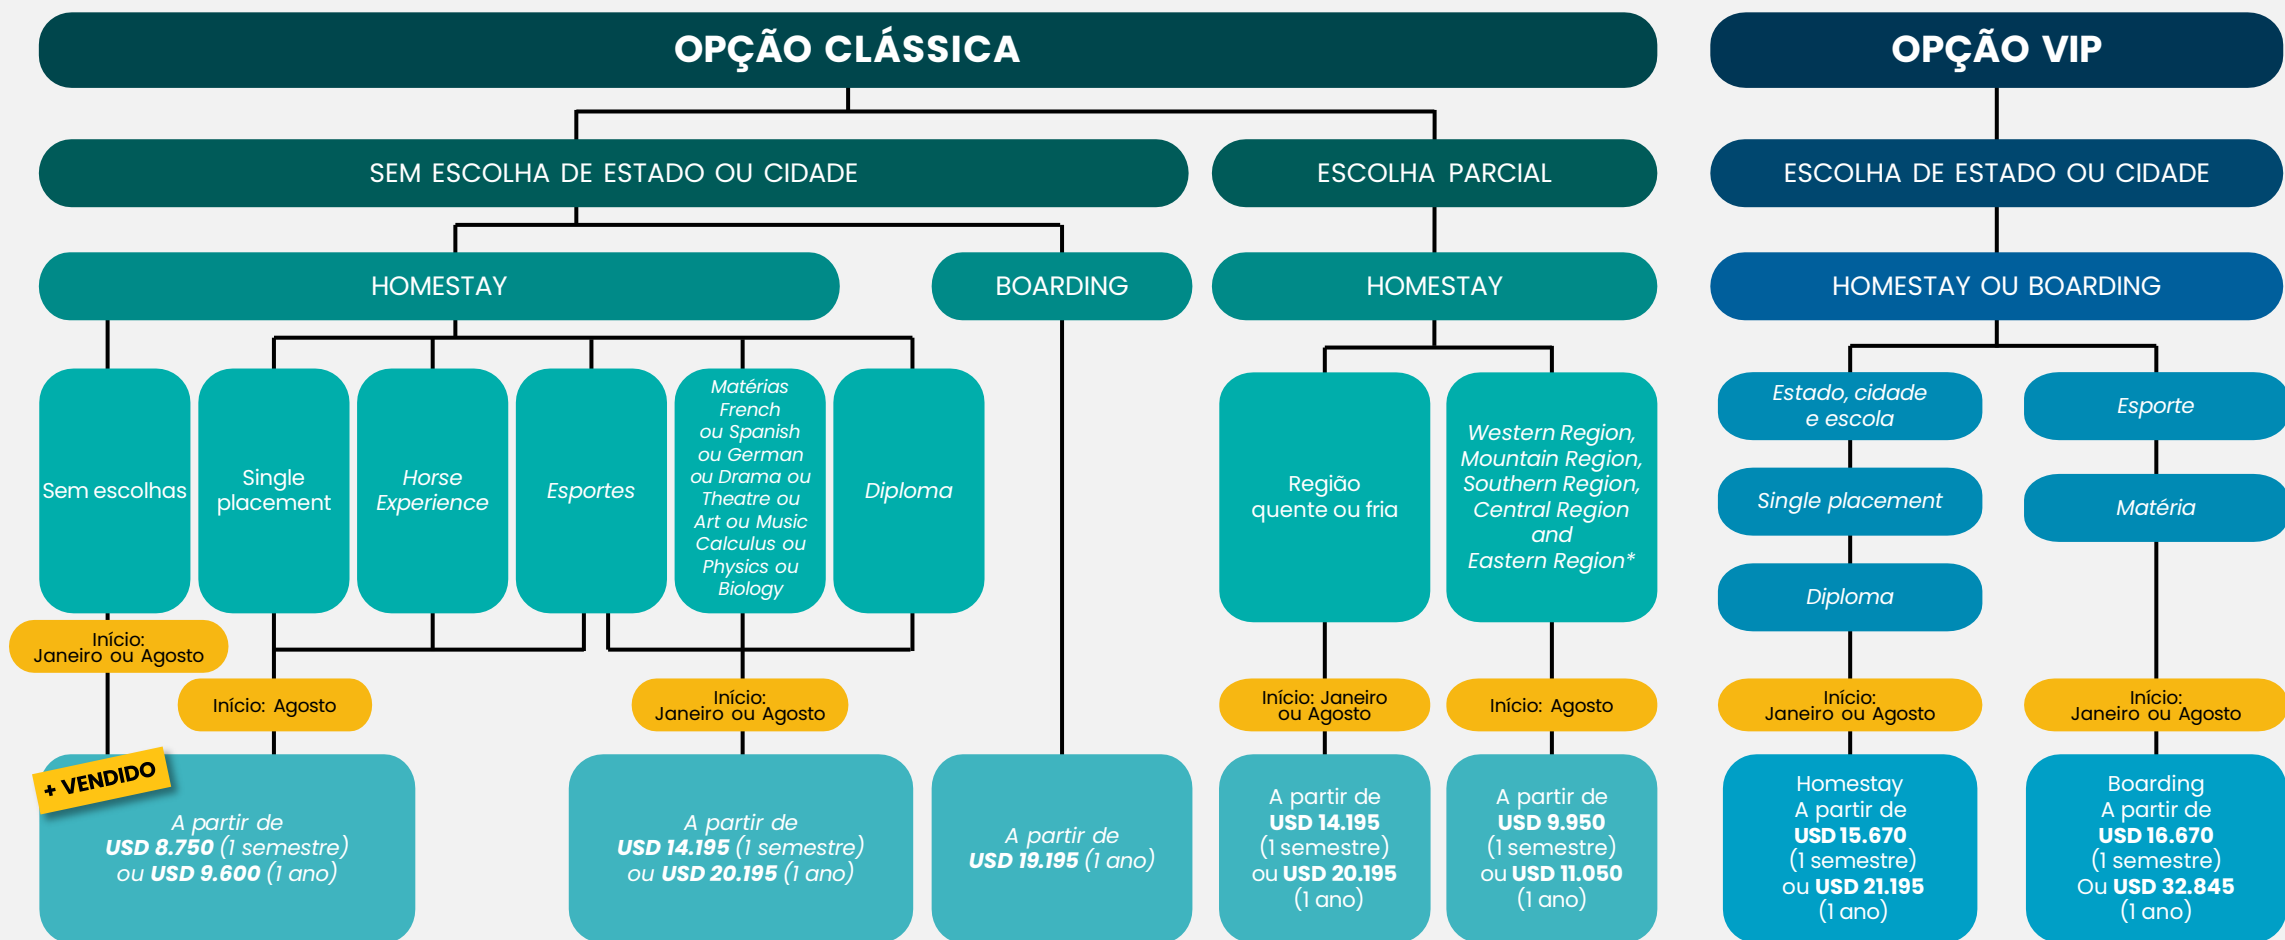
OPÇÃO CLÁSSICA

OPÇÃO VIP

SEM ESCOLHA DE ESTADO OU CIDADE

ESCOLHA PARCIAL

ESCOLHA DE ESTADO OU CIDADE

HOMESTAY

BOARDING

HOMESTAY

HOMESTAY OU BOARDING

Sem escolhas

Single placement

Horse Experience

Esportes

Matérias French ou Spanish ou German ou Drama ou Theatre ou Art ou Music Calculus ou Physics ou Biology

Diploma

Região quente ou fria

Western Region, Mountain Region, Southern Region, Central Region and Eastern Region*

Estado, cidade e escola

Esporte

Single placement

Matéria

Diploma

Início: Janeiro ou Agosto

Início: Agosto

Início: Janeiro ou Agosto

Início: Janeiro ou Agosto

Início: Agosto

Início: Janeiro ou Agosto

Início: Janeiro ou Agosto

+ VENDIDO

A partir de USD 8.750 (1 semestre) ou USD 9.600 (1 ano)

A partir de USD 14.195 (1 semestre) ou USD 20.195 (1 ano)

A partir de USD 19.195 (1 ano)

A partir de USD 14.195 (1 semestre) ou USD 20.195 (1 ano)

A partir de USD 9.950 (1 semestre) ou USD 11.050 (1 ano)

Homestay A partir de USD 15.670 (1 semestre) ou USD 21.195 (1 ano)

Boarding A partir de USD 16.670 (1 semestre) Ou USD 32.845 (1 ano)